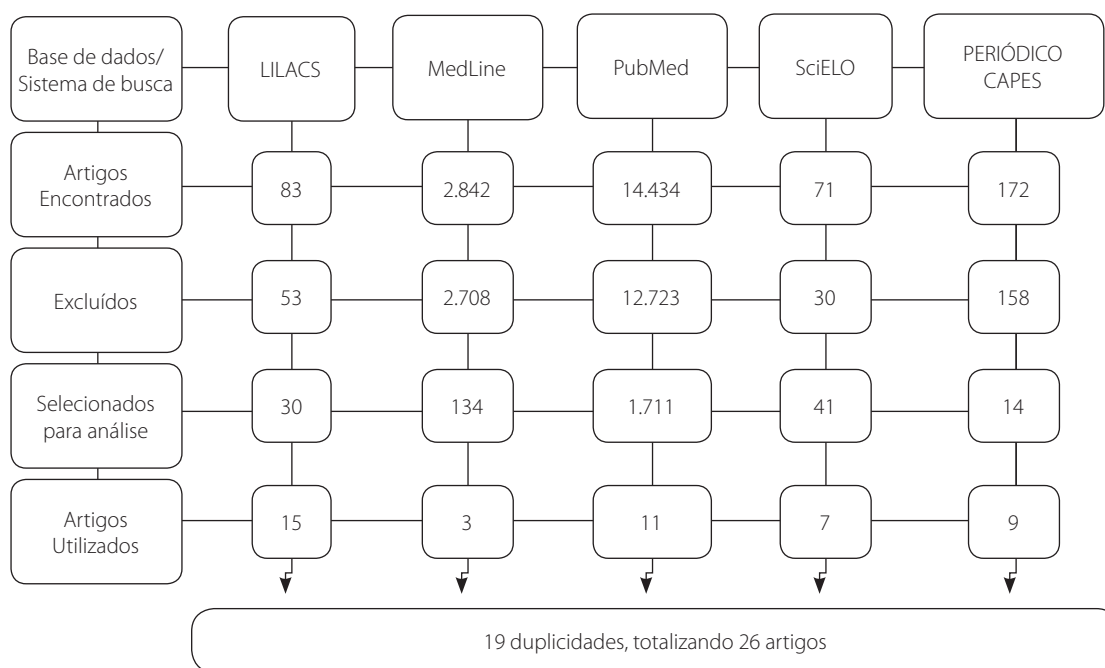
| Base de dados/ Sistema de busca | LILACS | MedLine | PubMed | SciELO | PERIÓDICO CAPES |
|---|---|---|---|---|---|
| Artigos Encontrados | 83 | 2.842 | 14.434 | 71 | 172 |
| Excluídos | 53 | 2.708 | 12.723 | 30 | 158 |
| Selecionados para análise | 30 | 134 | 1.711 | 41 | 14 |
| Artigos Utilizados | 15 | 3 | 11 | 7 | 9 |

19 duplicidades, totalizando 26 artigos